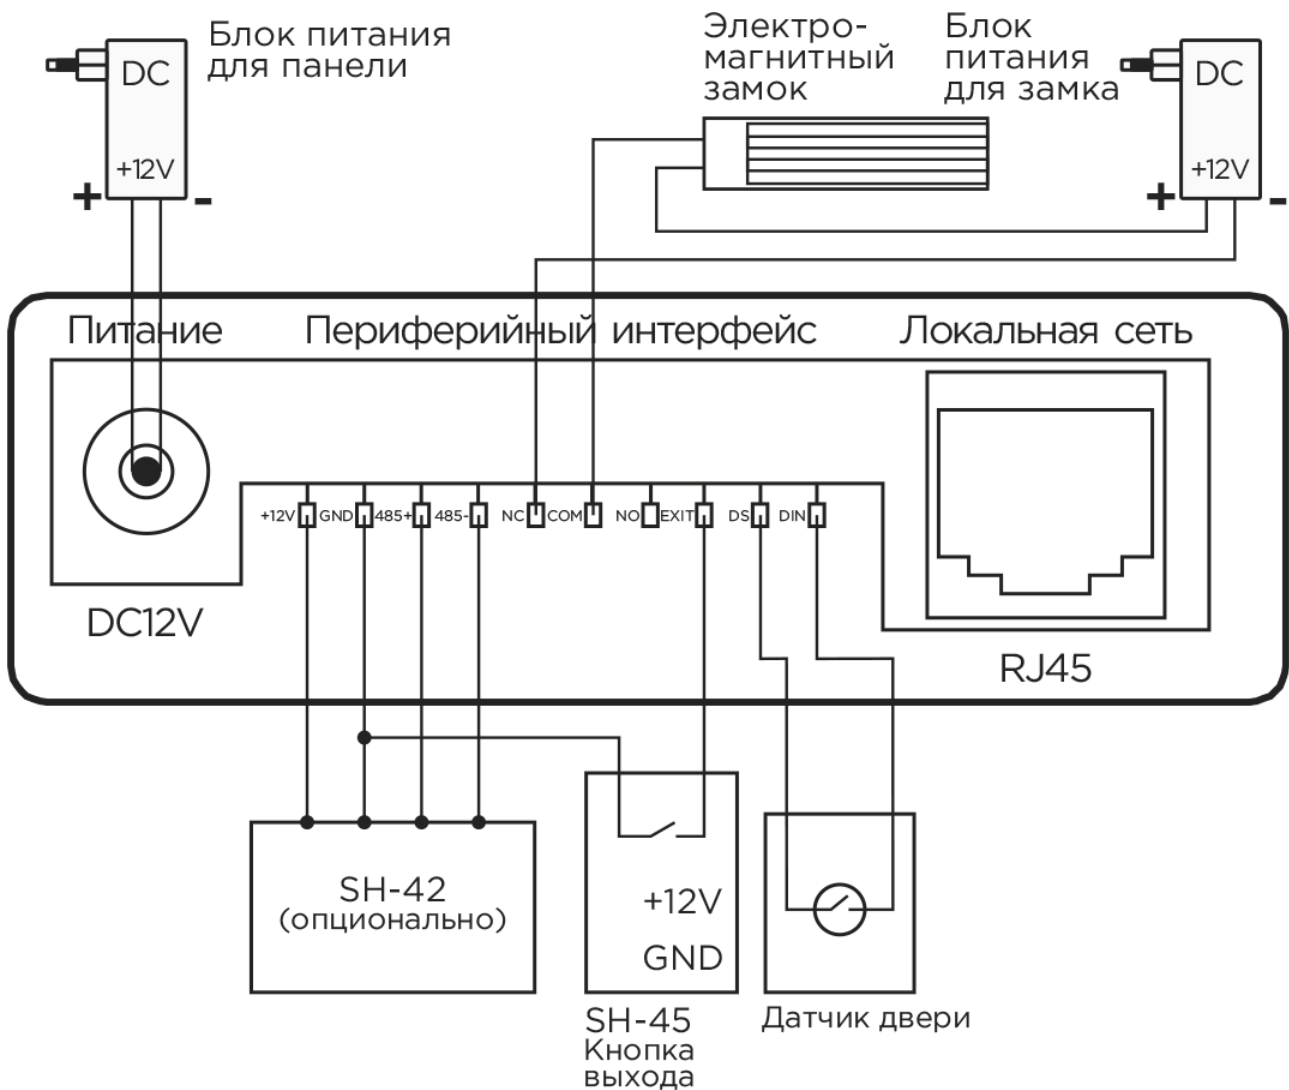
DC
+12V
+
-
Блок питания для панели

Электромагнитный замок

Блок питания для замка

DC
+12V
+
-

Питание

Периферийный интерфейс

Локальная сеть

+12V GND 485+ 485- NC COM NO EXIT DS DIN

DC12V

RJ45

SH-42
(опционально)

+12V
GND

SH-45
Кнопка выхода

Датчик двери